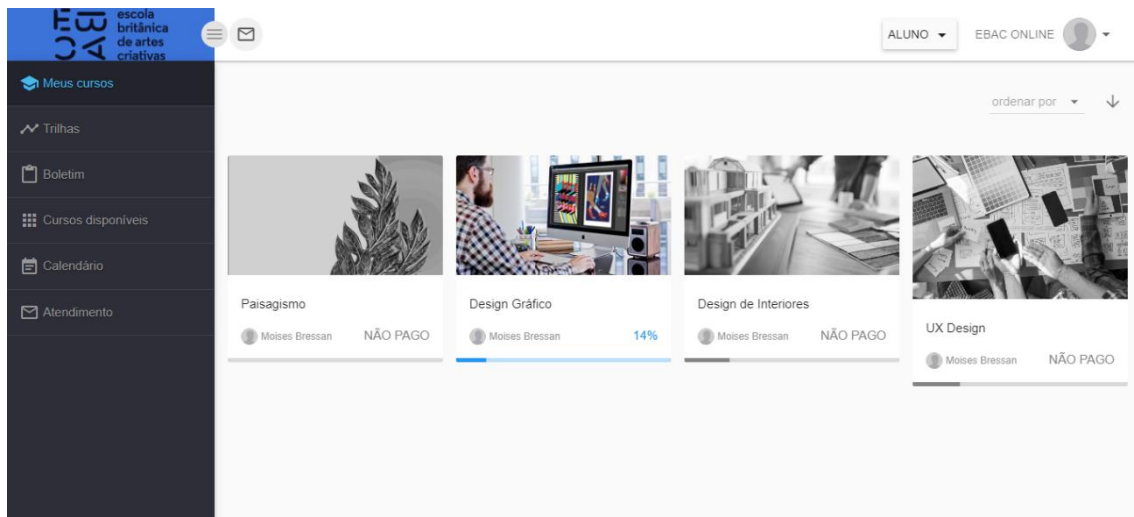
EBAC escola britânica de artes criativas

ALUNO

EBAC ONLINE

Meus cursos

Trilhas

Boletim

Cursos disponíveis

Calendário

Atendimento

ordenar por

Paisagismo

Moises Bressan NÃO PAGO

Design Gráfico

Moises Bressan 14%

Design de Interiores

Moises Bressan NÃO PAGO

UX Design

Moises Bressan NÃO PAGO